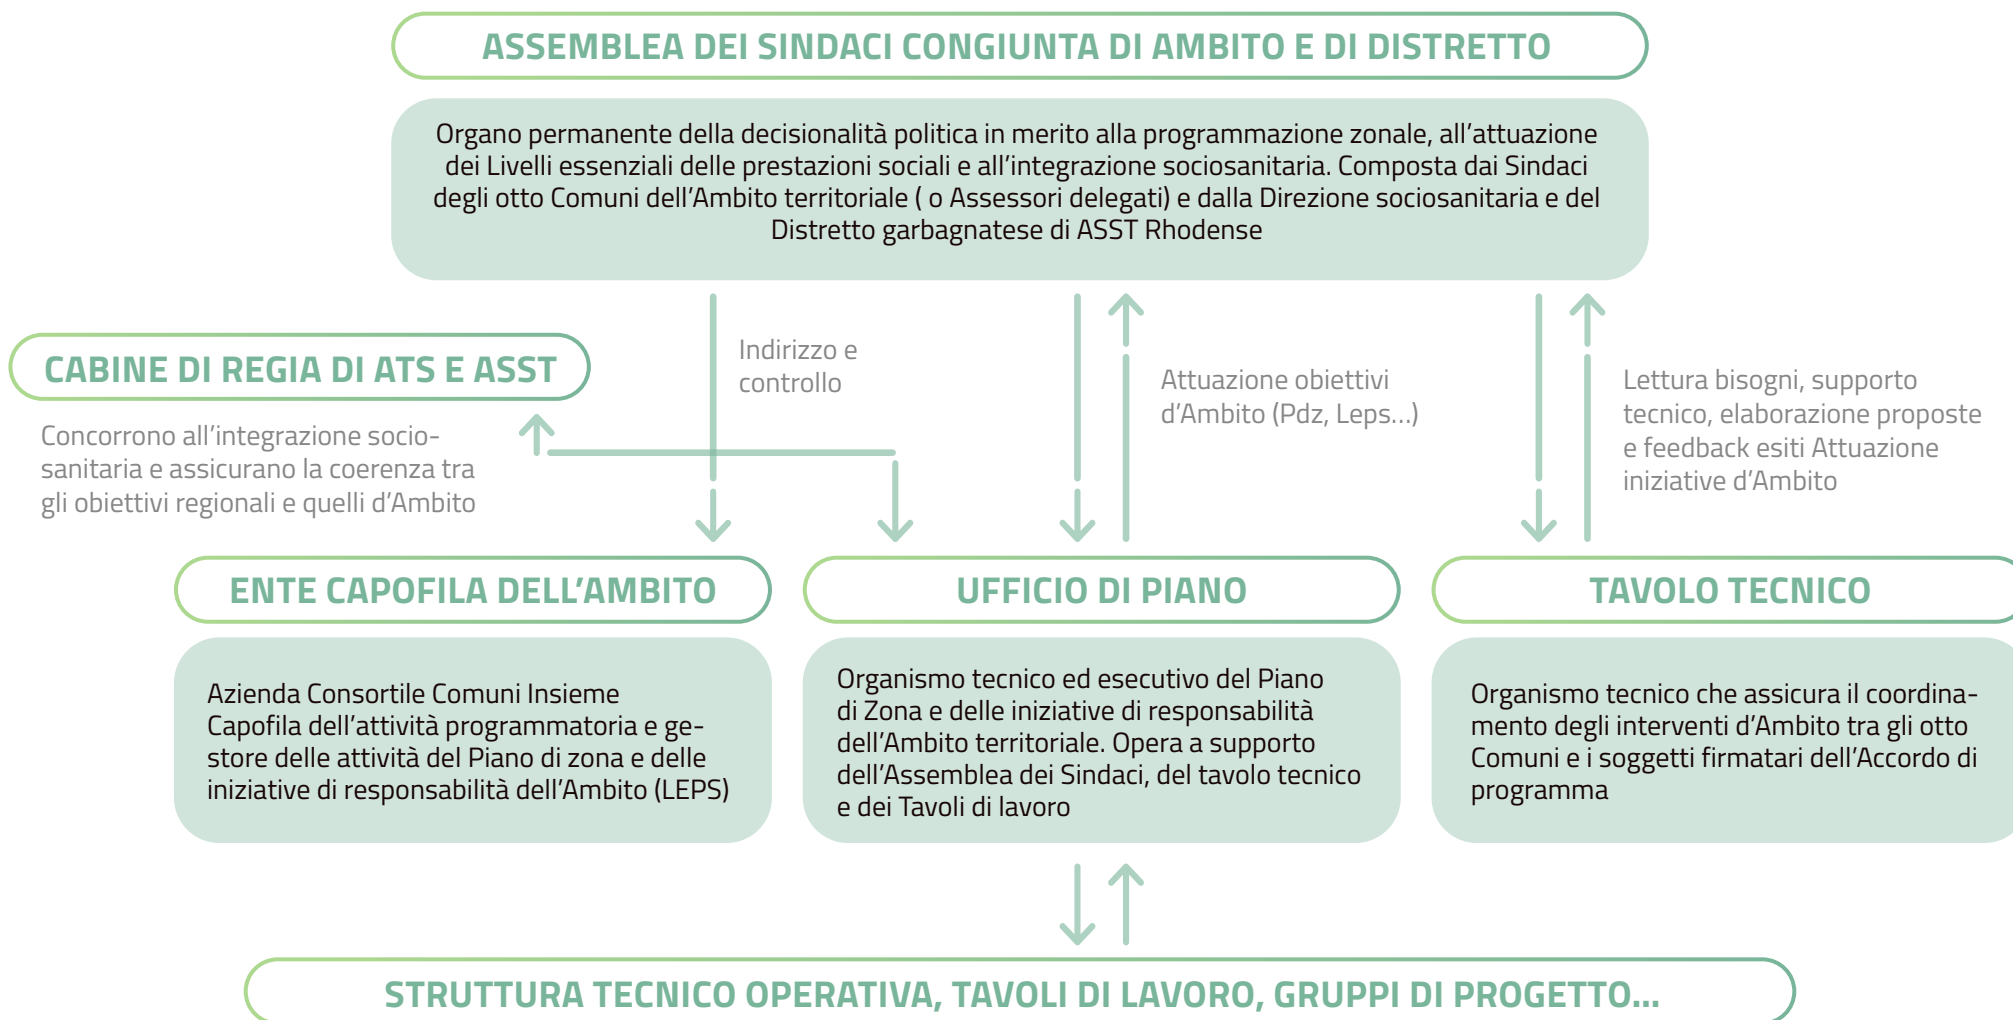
ASSEMBLEA DEI SINDACI CONGIUNTA DI AMBITO E DI DISTRETTO

Organo permanente della decisionalità politica in merito alla programmazione zonale, all'attuazione dei Livelli essenziali delle prestazioni sociali e all'integrazione sociosanitaria. Composta dai Sindaci degli otto Comuni dell'Ambito territoriale ( o Assessori delegati) e dalla Direzione sociosanitaria e del Distretto garbagnatese di ASST Rhodense

CABINE DI REGIA DI ATS E ASST

Concorrono all'integrazione sociosanitaria e assicurano la coerenza tra gli obiettivi regionali e quelli d'Ambito

Indirizzo e controllo

Attuazione obiettivi d'Ambito (Pdz, Leps...)

Lettura bisogni, supporto tecnico, elaborazione proposte e feedback esiti Attuazione iniziative d'Ambito

ENTE CAPOFILA DELL'AMBITO

Azienda Consortile Comuni Insieme
Capofila dell'attività programmatoria e gestore delle attività del Piano di zona e delle iniziative di responsabilità dell'Ambito (LEPS)

UFFICIO DI PIANO

Organismo tecnico ed esecutivo del Piano di Zona e delle iniziative di responsabilità dell'Ambito territoriale. Opera a supporto dell'Assemblea dei Sindaci, del tavolo tecnico e dei Tavoli di lavoro

TAVOLO TECNICO

Organismo tecnico che assicura il coordinamento degli interventi d'Ambito tra gli otto Comuni e i soggetti firmatari dell'Accordo di programma

STRUTTURA TECNICO OPERATIVA, TAVOLI DI LAVORO, GRUPPI DI PROGETTO...